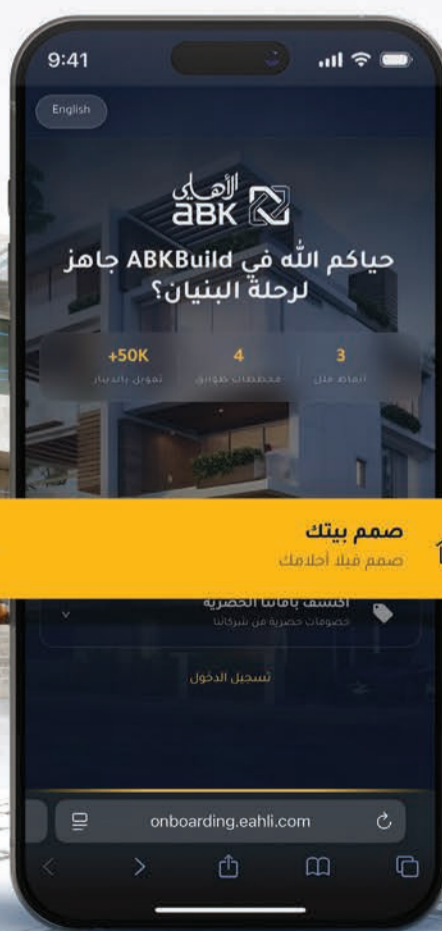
9:41

English

الأهلي
ABK

حياكم الله في ABKBuild جاهز لرحلة البنيان؟

| +50K | 4 | 3 |
|---|---|---|
| تمويل بالدينار | مخططات طوابق | أنماط فلل |

صمم بيتك
صمم فيلا أحلامك

اكتشف باقاتنا الحصرية
خصومات حصرية من شركائنا

تسجيل الدخول

onboarding.eahli.com